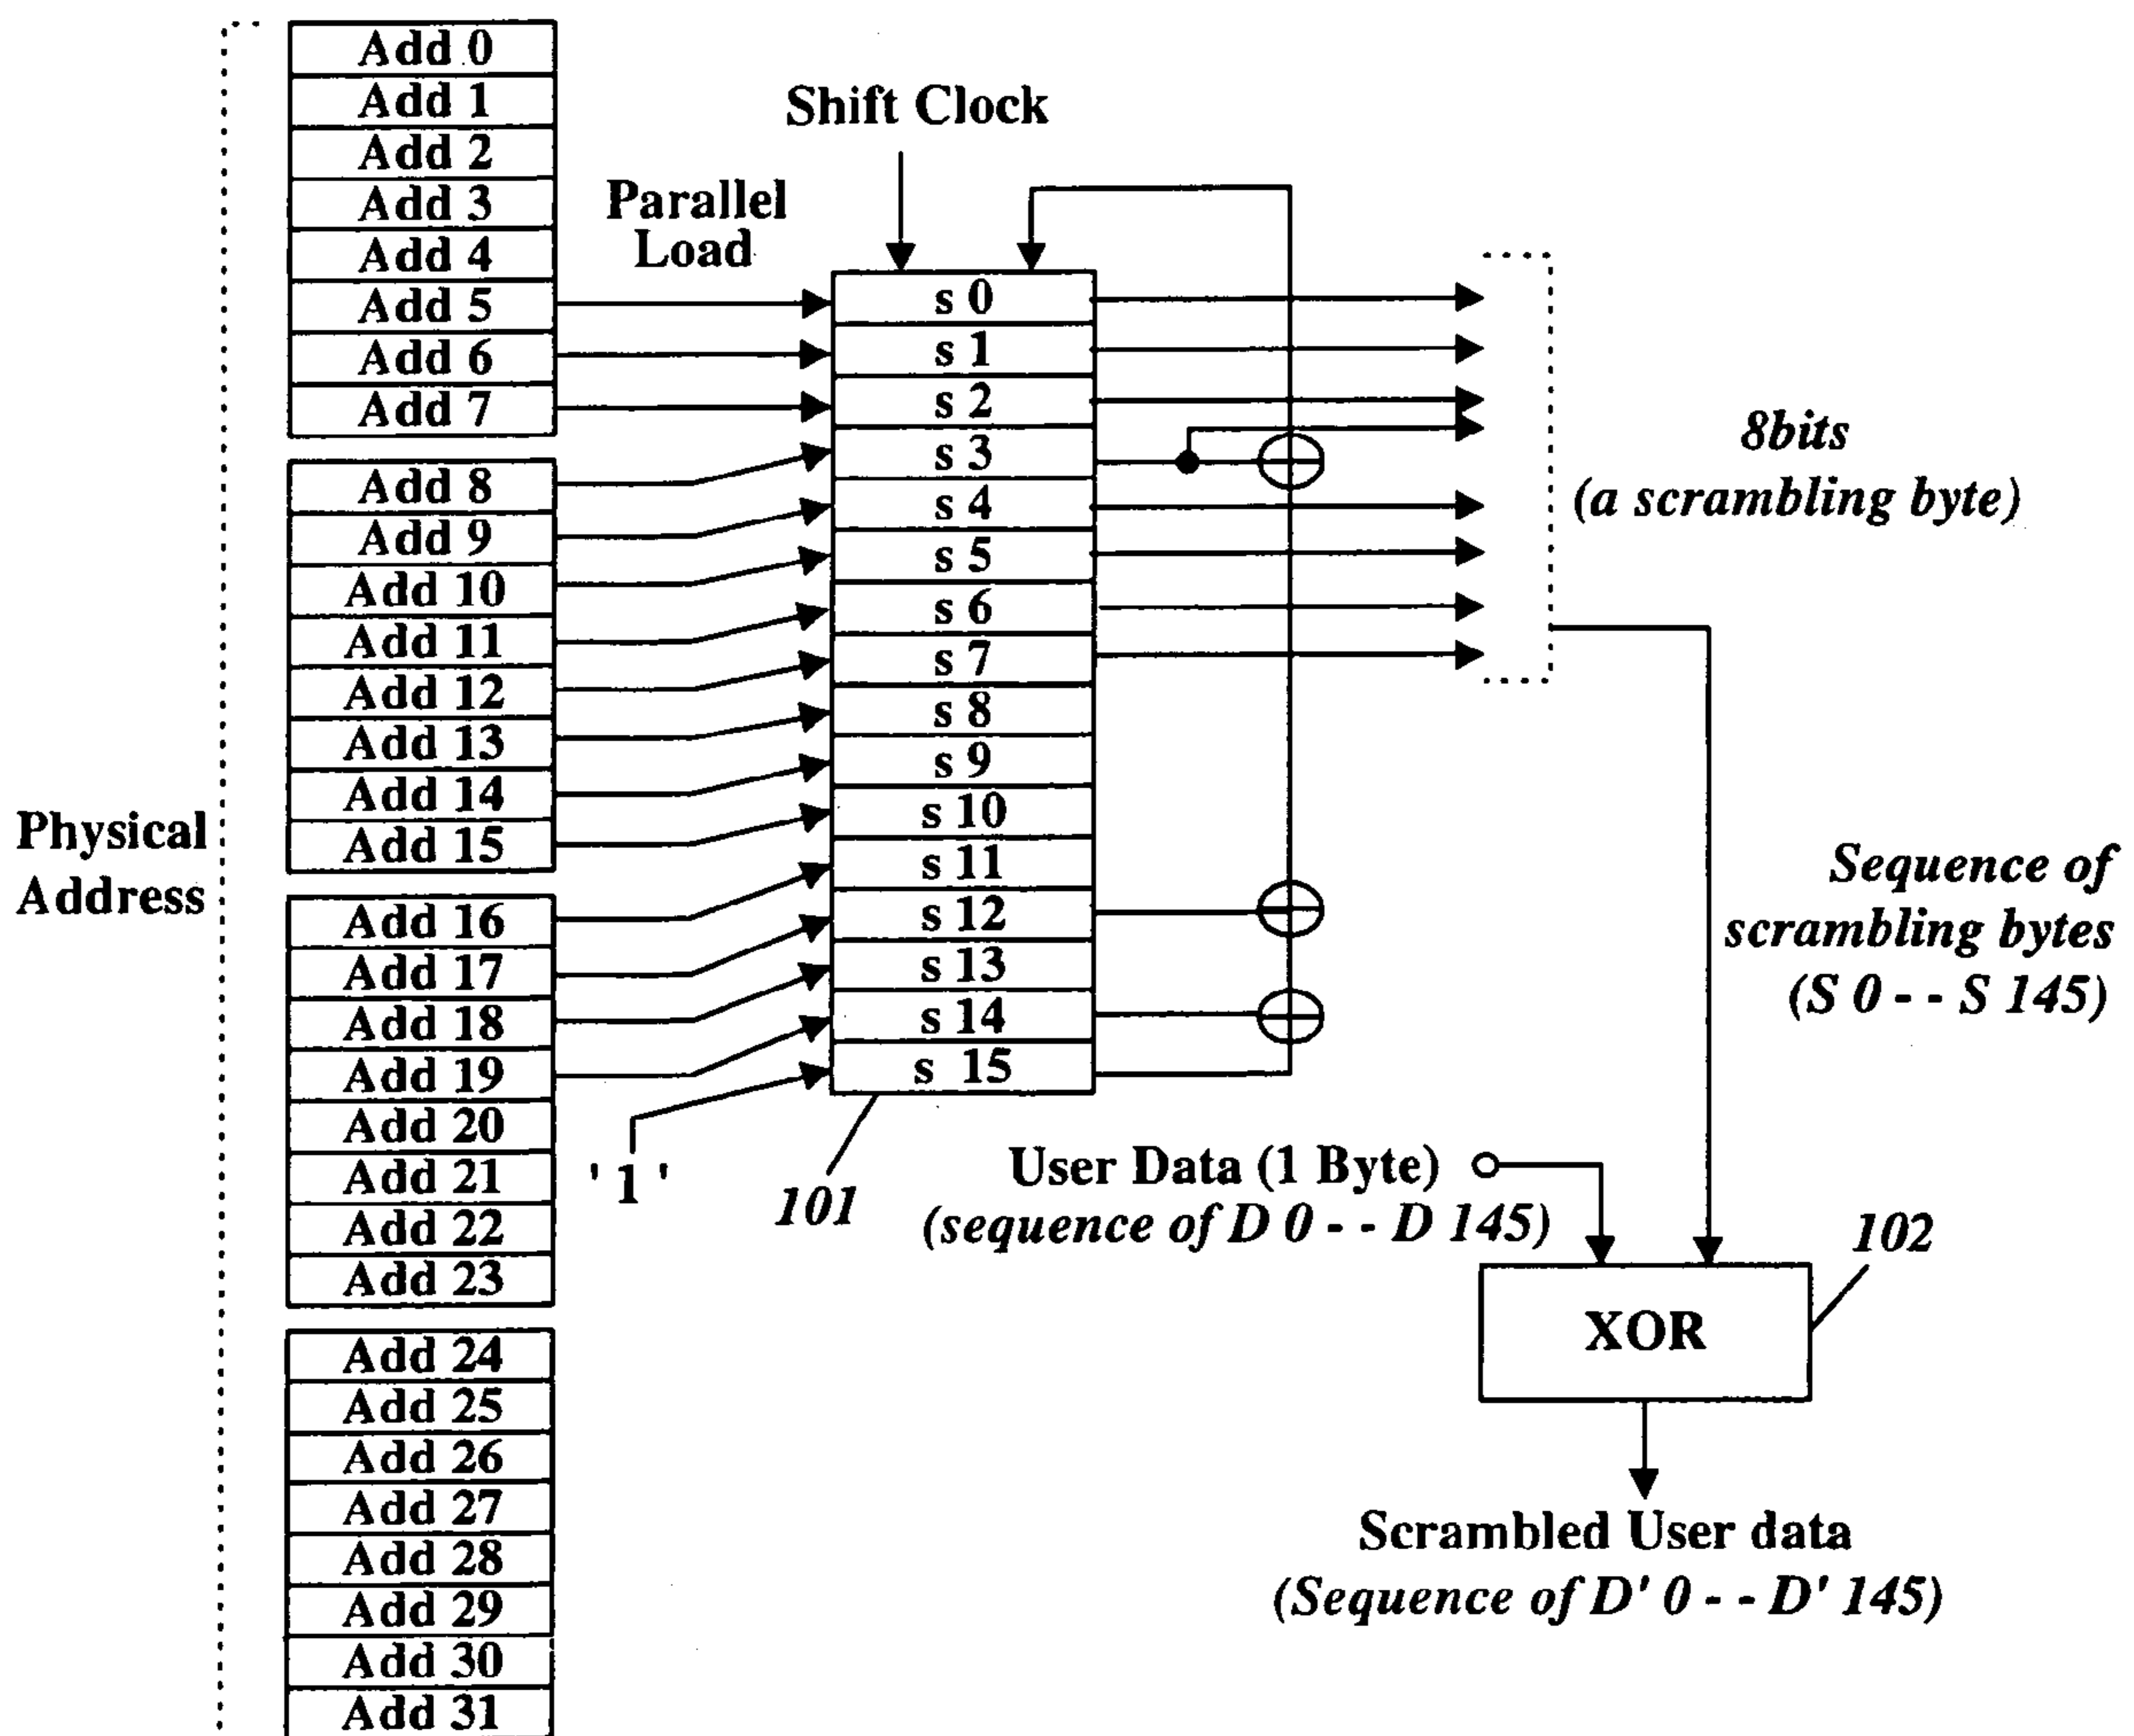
Add 0
Add 1
Add 2
Add 3
Add 4
Add 5
Add 6
Add 7
Add 8
Add 9
Add 10
Add 11
Add 12
Add 13
Add 14
Add 15
Add 16
Add 17
Add 18
Add 19
Add 20
Add 21
Add 22
Add 23
Add 24
Add 25
Add 26
Add 27
Add 28
Add 29
Add 30
Add 31

Physical Address

Shift Clock

Parallel Load

s 0
s 1
s 2
s 3
s 4
s 5
s 6
s 7
s 8
s 9
s 10
s 11
s 12
s 13
s 14
s 15

'1'

101

8bits
(a scrambling byte)

Sequence of scrambling bytes
(S 0 - - S 145)

User Data (1 Byte)
(sequence of D 0 - - D 145)

102

XOR

Scrambled User data
(Sequence of D' 0 - - D' 145)